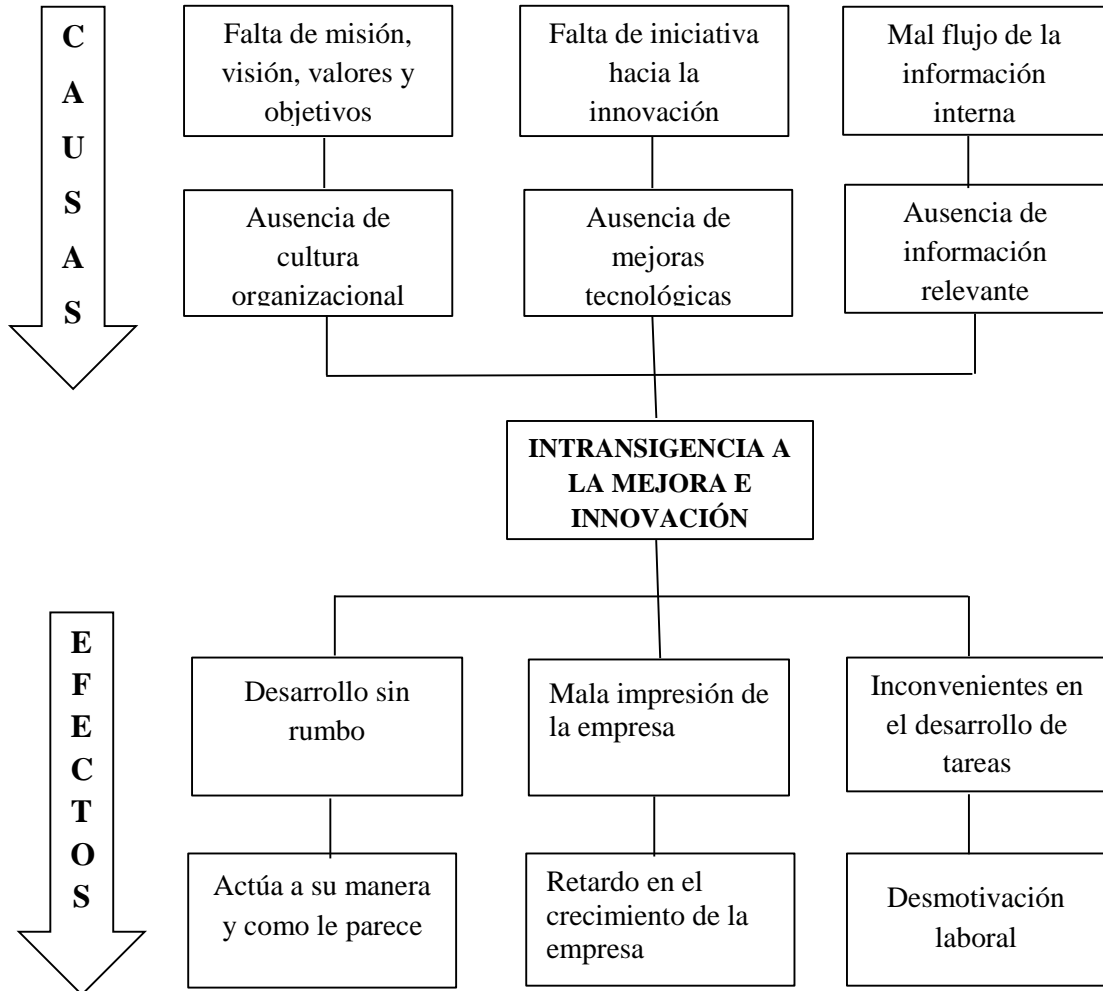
CAUSAS

Falta de misión, visión, valores y objetivos

Falta de iniciativa hacia la innovación

Mal flujo de la información interna

Ausencia de cultura organizacional

Ausencia de mejoras tecnológicas

Ausencia de información relevante

INTRANSIGENCIA A LA MEJORA E INNOVACIÓN

EFECTOS

Desarrollo sin rumbo

Mala impresión de la empresa

Inconvenientes en el desarrollo de tareas

Actúa a su manera y como le parece

Retardo en el crecimiento de la empresa

Desmotivación laboral